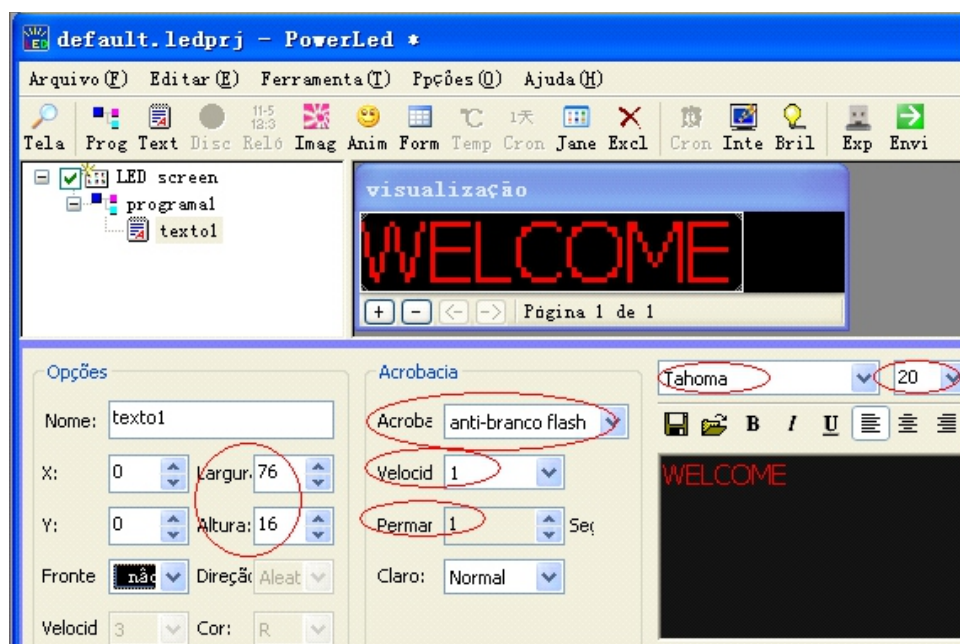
default.ledprj - PowerLed *

Arquivo(F) Editar(E) Ferramenta(T) Ppções(O) Ajuda(H)

Tela Prog Text Disc Reló Imag Anim Form Temp Cron Jane Excl Cron Inte Bril Exp Envi

LED screen
programa1
texto1

visualização

WELCOME

+ - Página 1 de 1

Opções
Nome: texto1
X: 0 Largur: 76
Y: 0 Altura: 16
Fronte não Direçã Aleat
Velocid 3 Cor: R

Acrobacia
Acroba anti-branco flash
Velocid 1
Permar 1 Seç
Claro: Normal

Tahoma 20

B I U

WELCOME